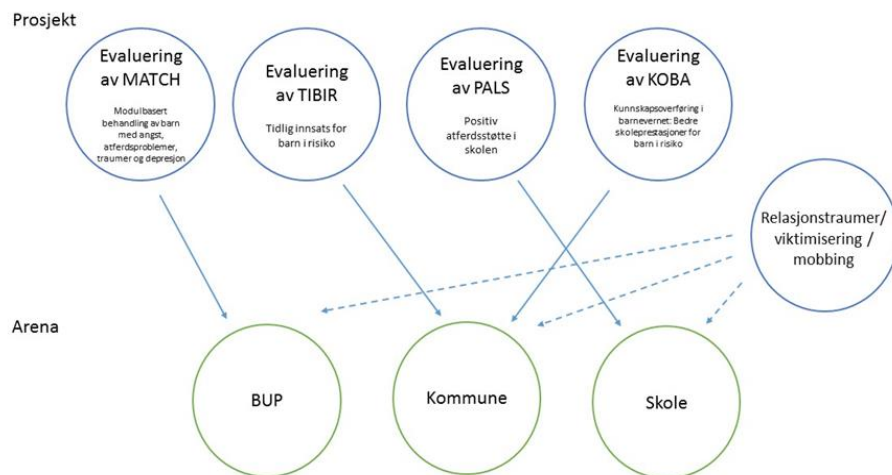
Prosjekt

Evaluering av MATCH

Modulbasert behandling av barn med angst, atferdsproblemer, traumer og depresjon

Evaluering av TIBIR

Tidlig innsats for barn i risiko

Evaluering av PALS

Positiv atferdsstøtte i skolen

Evaluering av KOBA

Kunnskapsoverføring i barnevernet: Bedre skoleprestasjoner for barn i risiko

Relasjonstraumer/ viktimisering / mobbing

Arena

BUP

Kommune

Skole